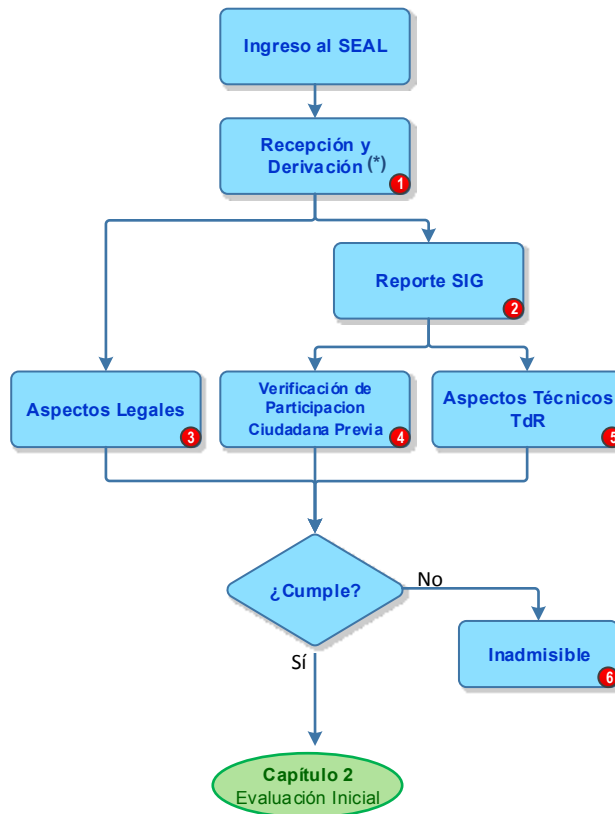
Ingreso al SEAL

Recepción y Derivación (*) 1

Reporte SIG 2

Aspectos Legales 3

Verificación de Participacion Ciudadana Previa 4

Aspectos Técnicos TdR 5

¿Cumple?

No

Inadmisible 6

Sí

Capítulo 2
Evaluación Inicial